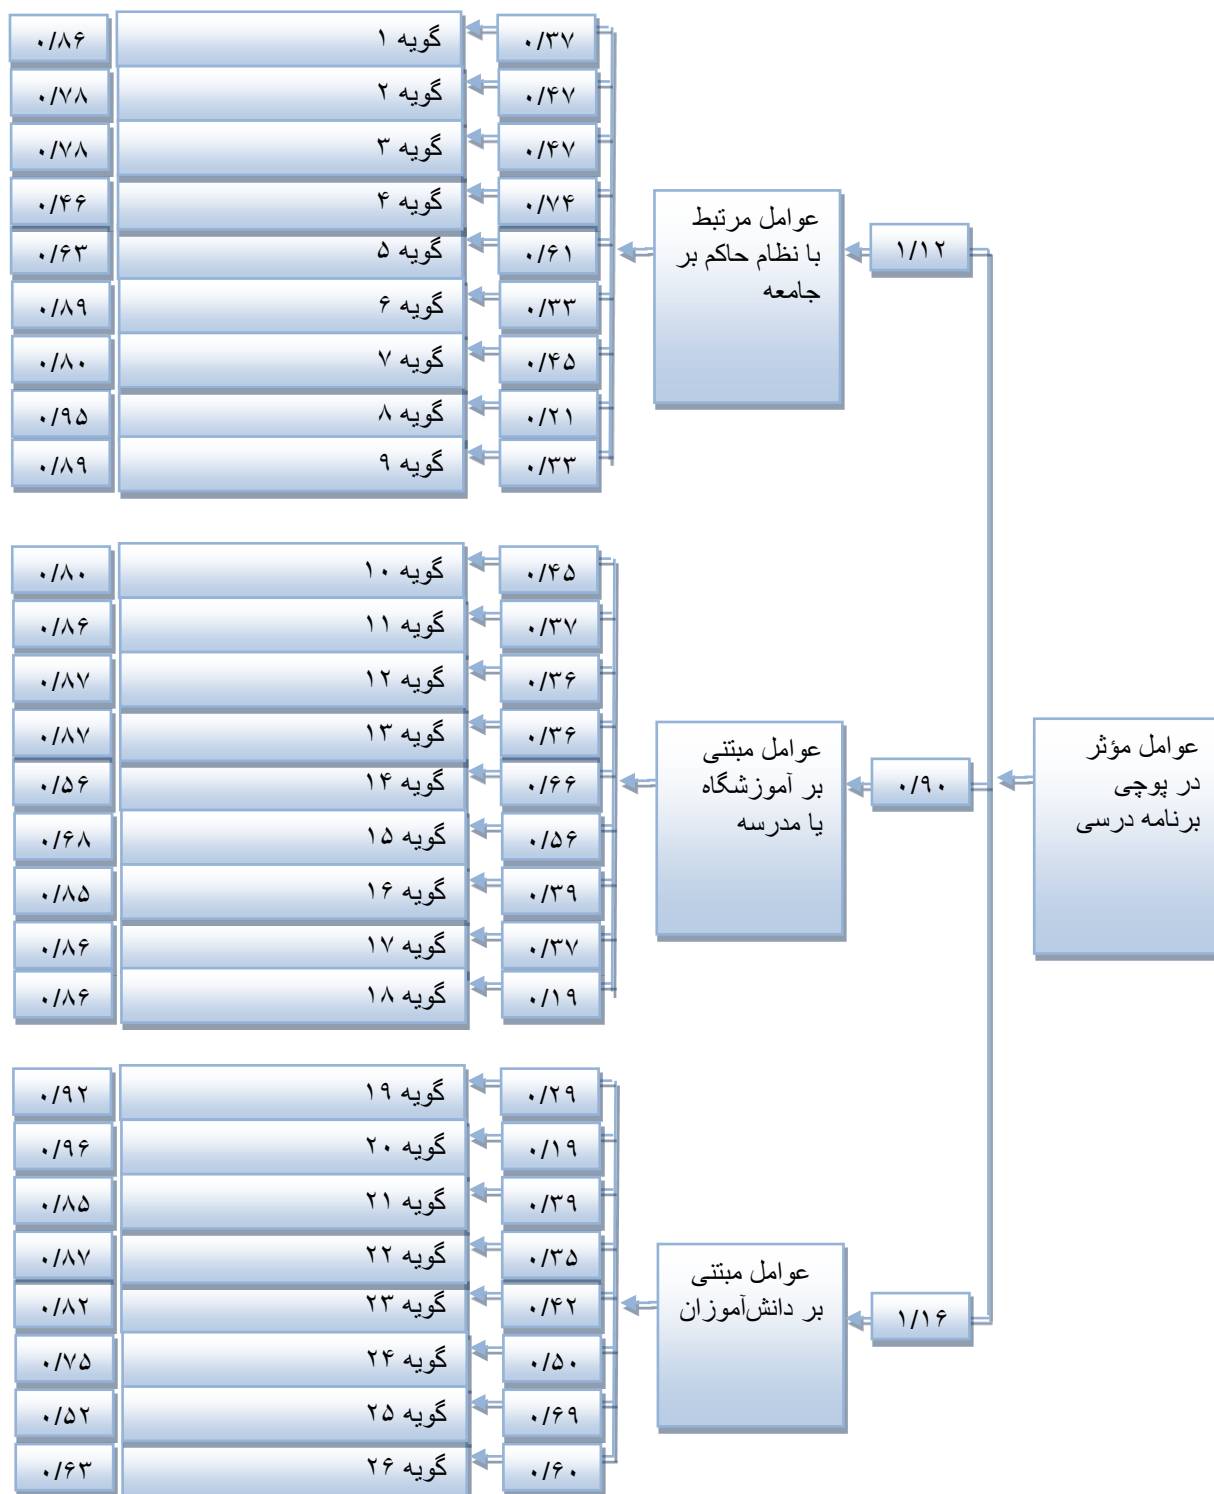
عوامل مؤثر در پوچی برنامه درسی

۱/۱۲
عوامل مرتبط با نظام حاکم بر جامعه

| ۰/۳۷ | گویه ۱ | ۰/۸۶ |
|---|---|---|
| ۰/۴۷ | گویه ۲ | ۰/۷۸ |
| ۰/۴۷ | گویه ۳ | ۰/۷۸ |
| ۰/۷۴ | گویه ۴ | ۰/۴۶ |
| ۰/۶۱ | گویه ۵ | ۰/۶۳ |
| ۰/۳۳ | گویه ۶ | ۰/۸۹ |
| ۰/۴۵ | گویه ۷ | ۰/۸۰ |
| ۰/۲۱ | گویه ۸ | ۰/۹۵ |
| ۰/۳۳ | گویه ۹ | ۰/۸۹ |

۰/۹۰
عوامل مبتنی بر آموزشگاه یا مدرسه

| ۰/۴۵ | گویه ۱۰ | ۰/۸۰ |
|---|---|---|
| ۰/۳۷ | گویه ۱۱ | ۰/۸۶ |
| ۰/۳۶ | گویه ۱۲ | ۰/۸۷ |
| ۰/۳۶ | گویه ۱۳ | ۰/۸۷ |
| ۰/۶۶ | گویه ۱۴ | ۰/۵۶ |
| ۰/۵۶ | گویه ۱۵ | ۰/۶۸ |
| ۰/۳۹ | گویه ۱۶ | ۰/۸۵ |
| ۰/۳۷ | گویه ۱۷ | ۰/۸۶ |
| ۰/۱۹ | گویه ۱۸ | ۰/۸۶ |

۱/۱۶
عوامل مبتنی بر دانش‌آموزان

| ۰/۲۹ | گویه ۱۹ | ۰/۹۲ |
|---|---|---|
| ۰/۱۹ | گویه ۲۰ | ۰/۹۶ |
| ۰/۳۹ | گویه ۲۱ | ۰/۸۵ |
| ۰/۳۵ | گویه ۲۲ | ۰/۸۷ |
| ۰/۴۲ | گویه ۲۳ | ۰/۸۲ |
| ۰/۵۰ | گویه ۲۴ | ۰/۷۵ |
| ۰/۶۹ | گویه ۲۵ | ۰/۵۲ |
| ۰/۶۰ | گویه ۲۶ | ۰/۶۳ |